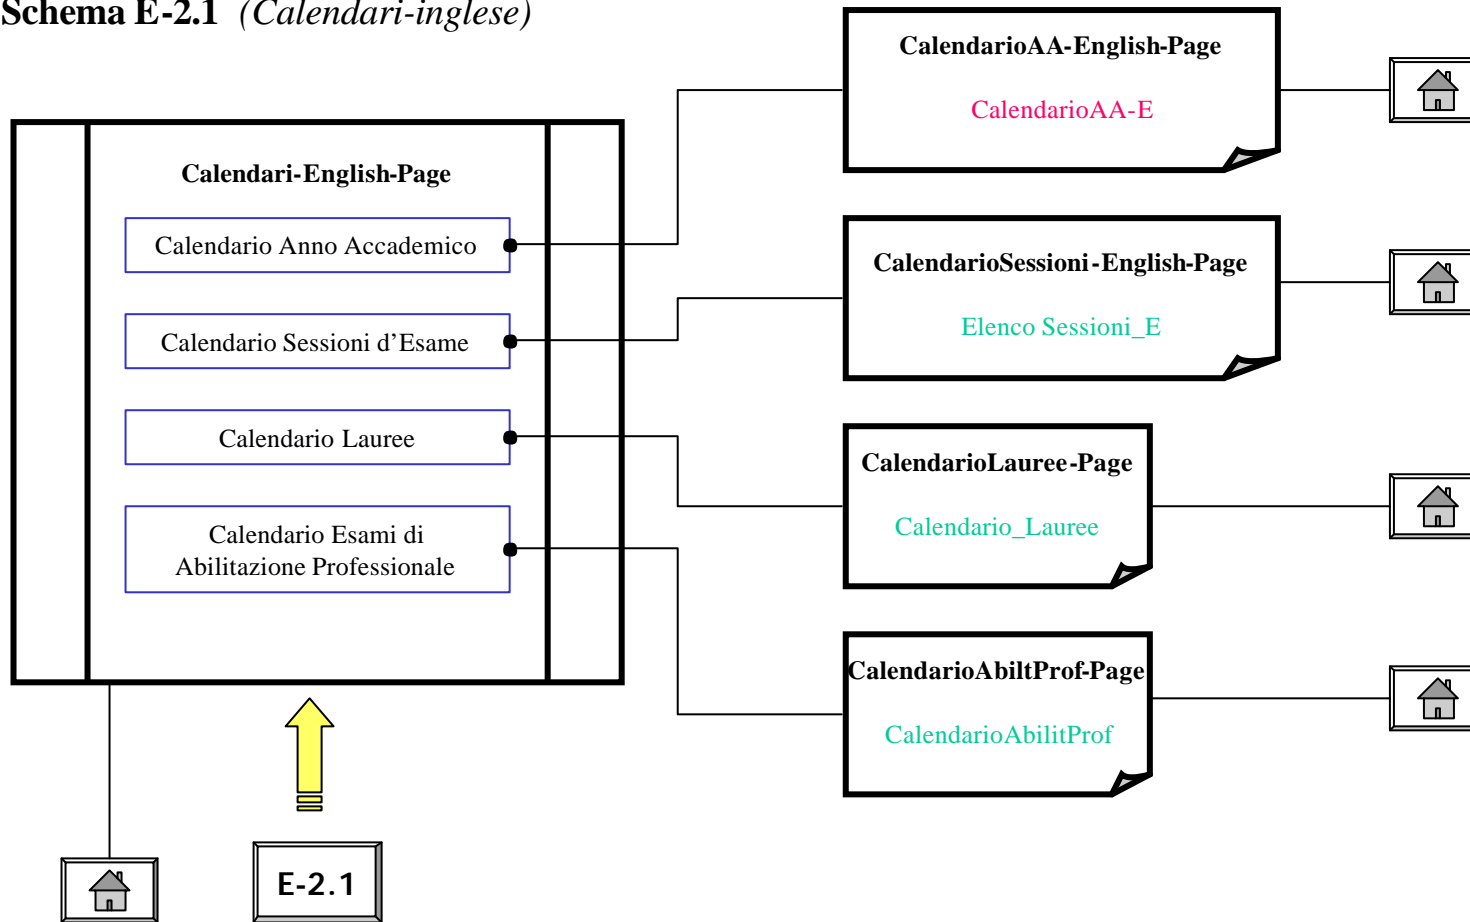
Schema E-2.1 (Calendari-inglese)

Calendari-English-Page

Calendario Anno Accademico

Calendario Sessioni d’Esame

Calendario Lauree

Calendario Esami di Abilitazione Professionale

CalendarioAA-English-Page

CalendarioAA-E

CalendarioSessioni-English-Page

Elenco Sessioni_E

CalendarioLauree-Page

Calendario_Lauree

CalendarioAbiltProf-Page

CalendarioAbilitProf

E-2.1